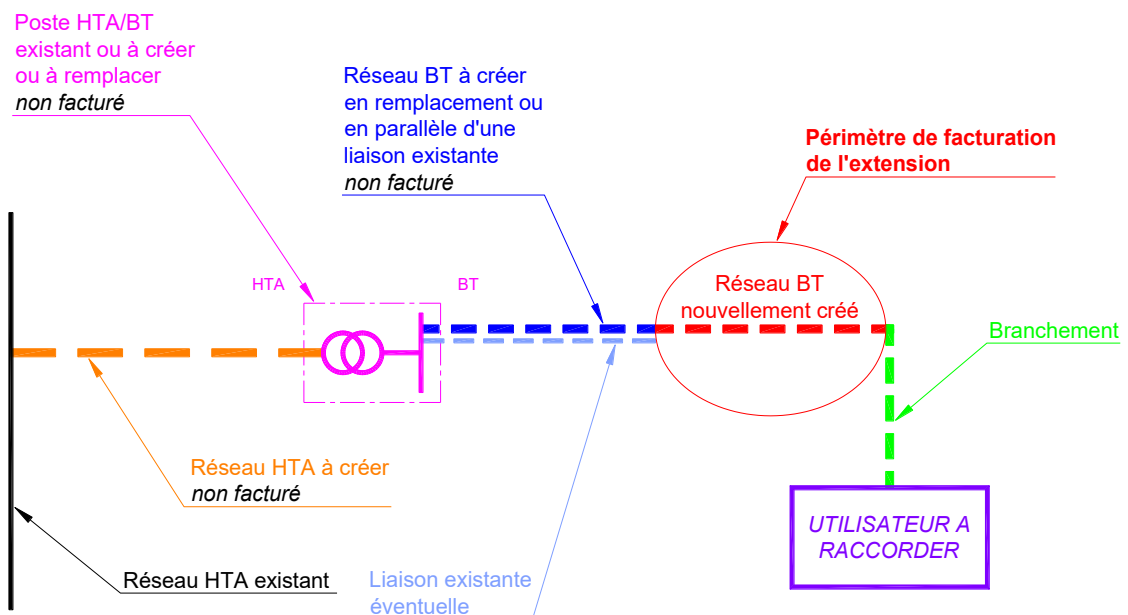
Poste HTA/BT existant ou à créer ou à remplacer
*non facturé*

Réseau BT à créer en remplacement ou en parallèle d'une liaison existante
*non facturé*

**Périmètre de facturation de l'extension**

HTA

BT

Réseau BT nouvellement créé

Branchement

Réseau HTA à créer
*non facturé*

UTILISATEUR A RACCORDER

Réseau HTA existant

Liaison existante éventuelle